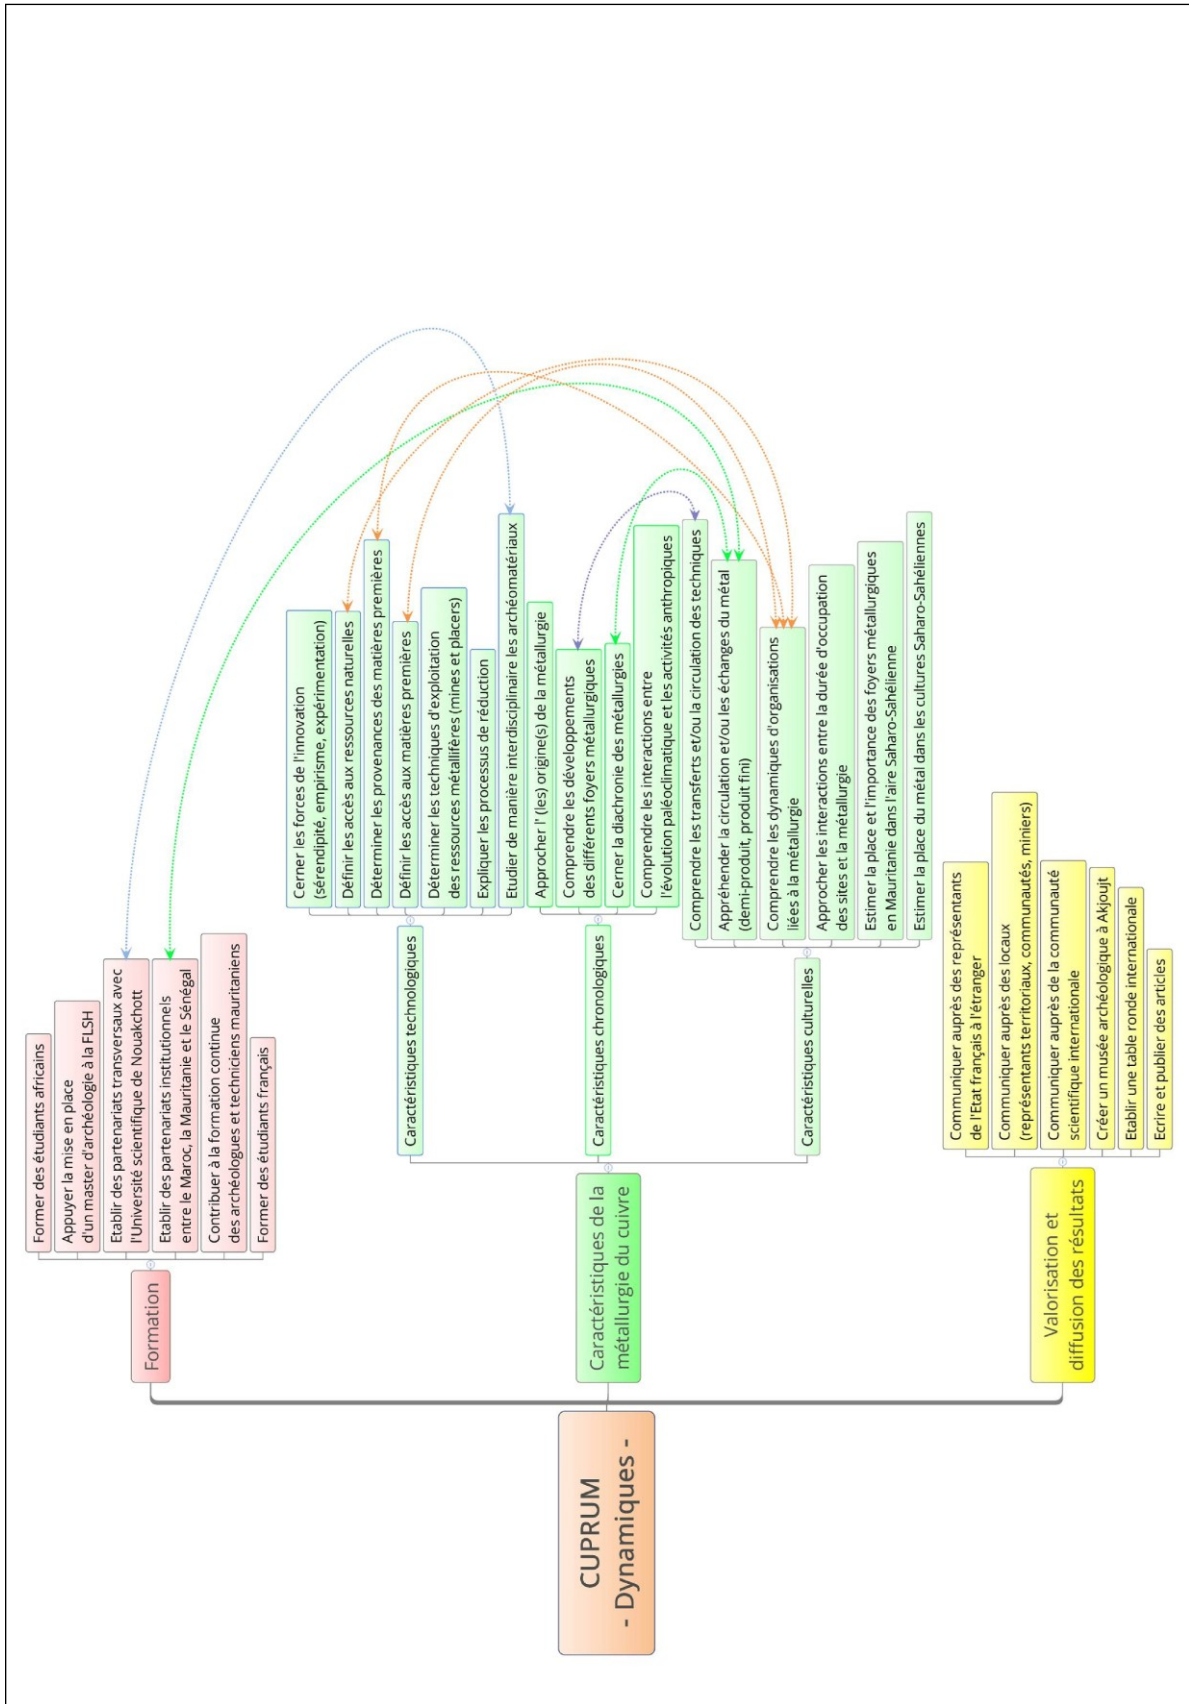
CUPRUM
- Dynamiques -

Formation

Former des étudiants africains

Appuyer la mise en place d'un master d'archéologie à la FLSH

Etablir des partenariats transversaux avec l'Université scientifique de Nouakchott

Etablir des partenariats institutionnels entre le Maroc, la Mauritanie et le Sénégal

Contribuer à la formation continue des archéologues et techniciens mauritaniens

Former des étudiants français

Caractéristiques de la métallurgie du cuivre

Caractéristiques technologiques

Cerner les forces de l'innovation (sérendipité, empirisme, expérimentation)

Définir les accès aux ressources naturelles

Déterminer les provenances des matières premières

Définir les accès aux matières premières

Déterminer les techniques d'exploitation des ressources métallifères (mines et placers)

Expliquer les processus de réduction

Etudier de manière interdisciplinaire les archéomatériaux

Caractéristiques chronologiques

Approcher l' (les) origine(s) de la métallurgie

Comprendre les développements des différents foyers métallurgiques

Cerner la diachronie des métallurgies

Comprendre les interactions entre l'évolution paléoclimatique et les activités anthropiques

Caractéristiques culturelles

Comprendre les transferts et/ou la circulation des techniques

Appréhender la circulation et/ou les échanges du métal (demi-produit, produit fini)

Comprendre les dynamiques d'organisations liées à la métallurgie

Approcher les interactions entre la durée d'occupation des sites et la métallurgie

Estimer la place et l'importance des foyers métallurgiques en Mauritanie dans l'aire Saharo-Sahélienne

Estimer la place du métal dans les cultures Saharo-Sahéliennes

Valorisation et diffusion des résultats

Communiquer auprès des représentants de l'Etat français à l'étranger

Communiquer auprès des locaux (représentants territoriaux, communautés, miniers)

Communiquer auprès de la communauté scientifique internationale

Créer un musée archéologique à Akjoujt

Etablir une table ronde internationale

Ecrire et publier des articles